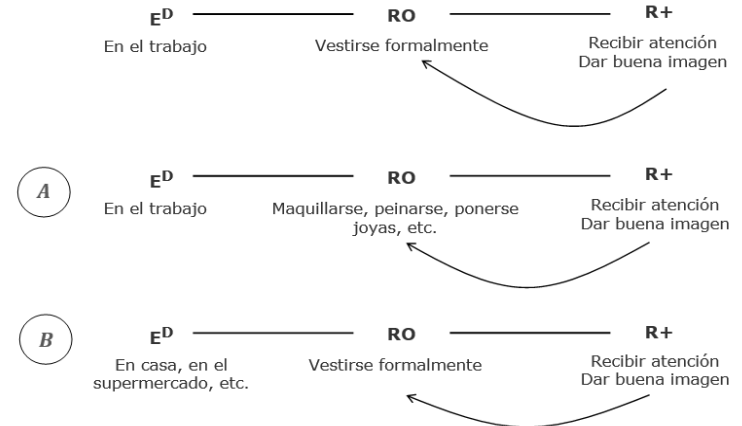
$E^D$ RO R+

En el trabajo

Vestirse formalmente

Recibir atención
Dar buena imagen

A

$E^D$ RO R+

En el trabajo

Maquillarse, peinarse, ponerse joyas, etc.

Recibir atención
Dar buena imagen

B

$E^D$ RO R+

En casa, en el supermercado, etc.

Vestirse formalmente

Recibir atención
Dar buena imagen